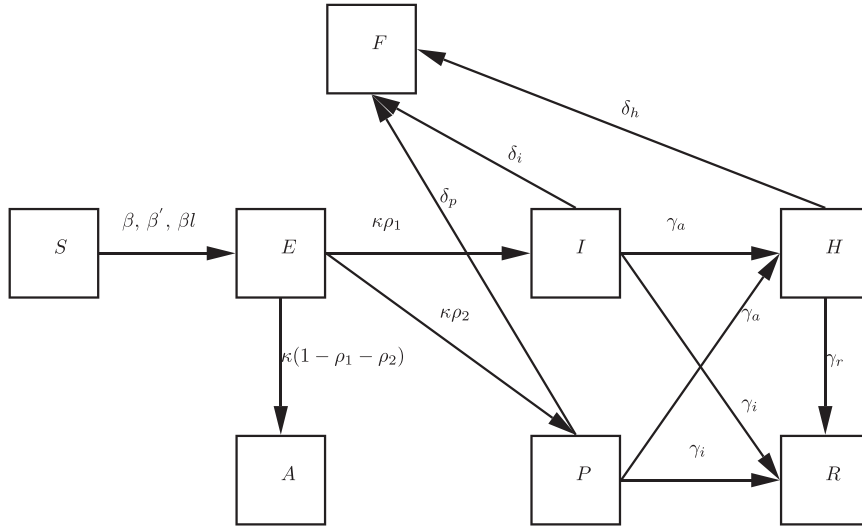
$F$

$\delta_h$

$\delta_i$

$\delta_p$

$S$

$\beta,\ \beta',\ \beta l$

$E$

$\kappa\rho_1$

$I$

$\gamma_a$

$H$

$\kappa\rho_2$

$\gamma_a$

$\kappa(1-\rho_1-\rho_2)$

$\gamma_r$

$\gamma_i$

$\gamma_i$

$A$

$P$

$R$